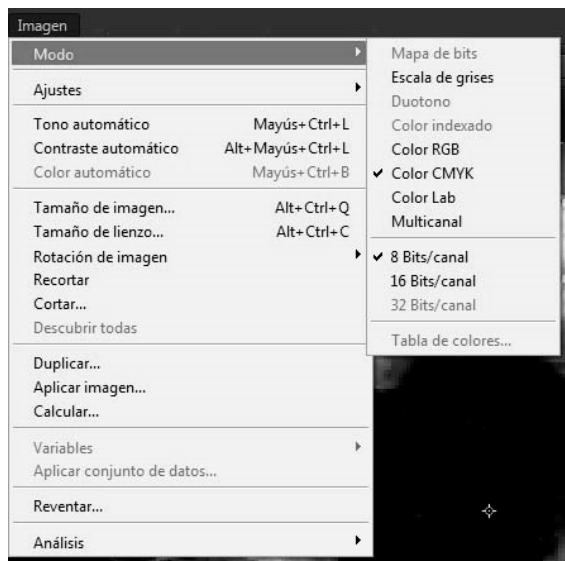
Imagen

Modo
Ajustes
Tono automático Mayús+Ctrl+L
Contraste automático Alt+Mayús+Ctrl+L
Color automático Mayús+Ctrl+B
Tamaño de imagen... Alt+Ctrl+Q
Tamaño de lienzo... Alt+Ctrl+C
Rotación de imagen
Recortar
Cortar...
Descubrir todas
Duplicar...
Aplicar imagen...
Calcular...
Variables
Aplicar conjunto de datos...
Reventar...
Análisis

Mapa de bits
Escala de grises
Duotono
Color indexado
Color RGB
✔ Color CMYK
Color Lab
Multicanal
✔ 8 Bits/canal
16 Bits/canal
32 Bits/canal
Tabla de colores...